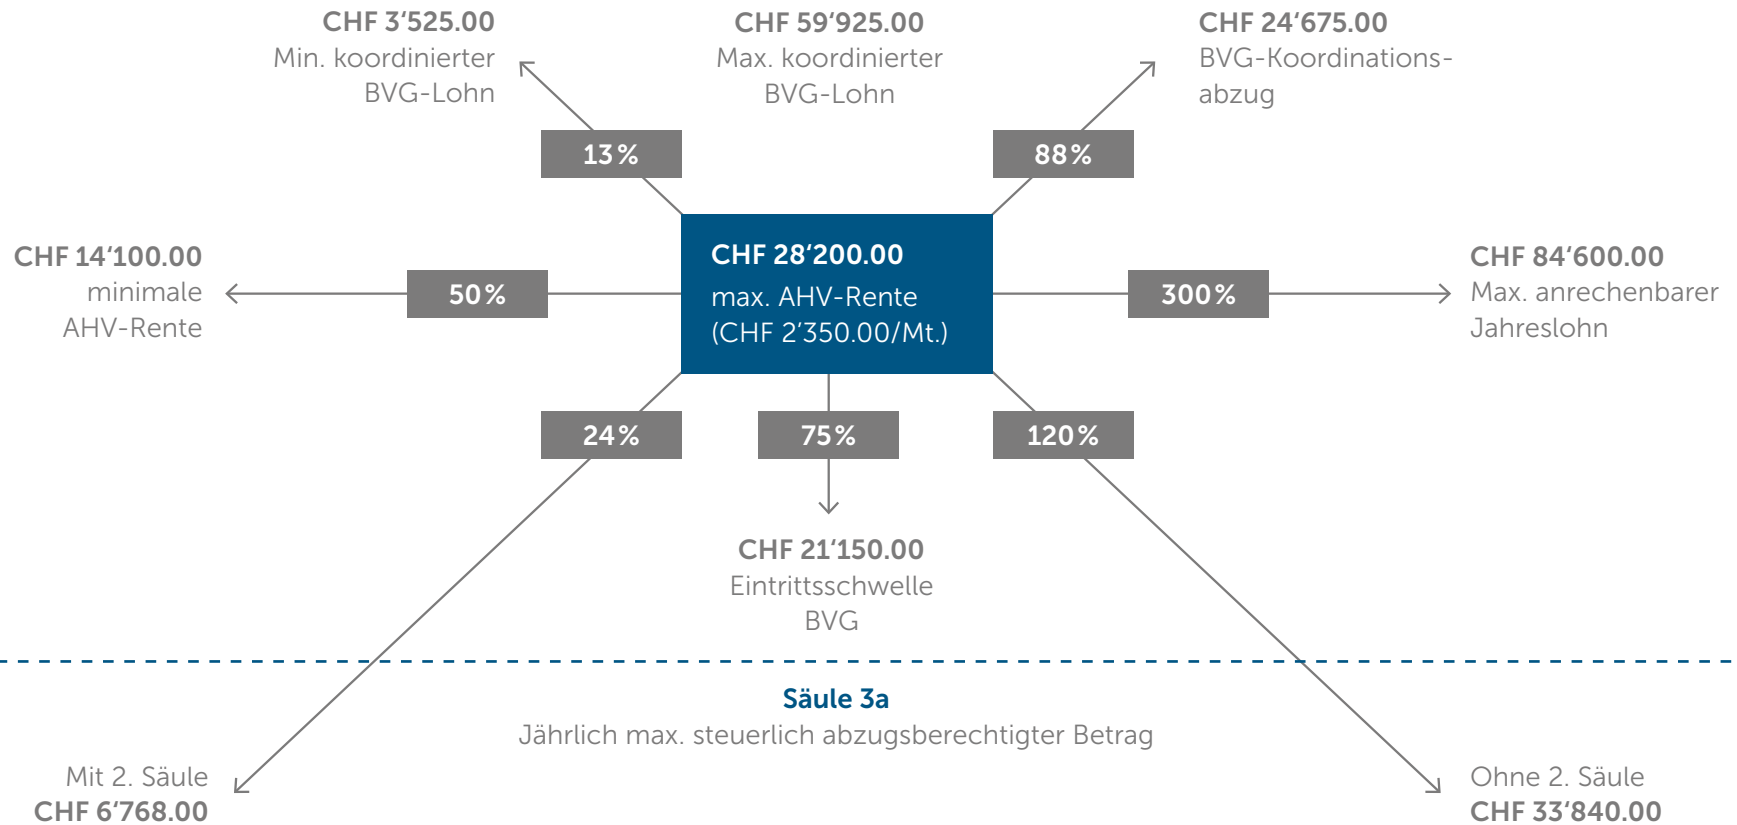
CHF 3'525.00
Min. koordinierter BVG-Lohn

CHF 59'925.00
Max. koordinierter BVG-Lohn

CHF 24'675.00
BVG-Koordinationsabzug

13 %

88 %

CHF 14'100.00
minimale AHV-Rente

50 %

CHF 28'200.00
max. AHV-Rente
(CHF 2'350.00/Mt.)

300 %

CHF 84'600.00
Max. anrechenbarer Jahreslohn

24 %

75 %

120 %

CHF 21'150.00
Eintrittsschwelle BVG

Säule 3a
Jährlich max. steuerlich abzugsberechtigter Betrag

Mit 2. Säule
CHF 6'768.00

Ohne 2. Säule
CHF 33'840.00